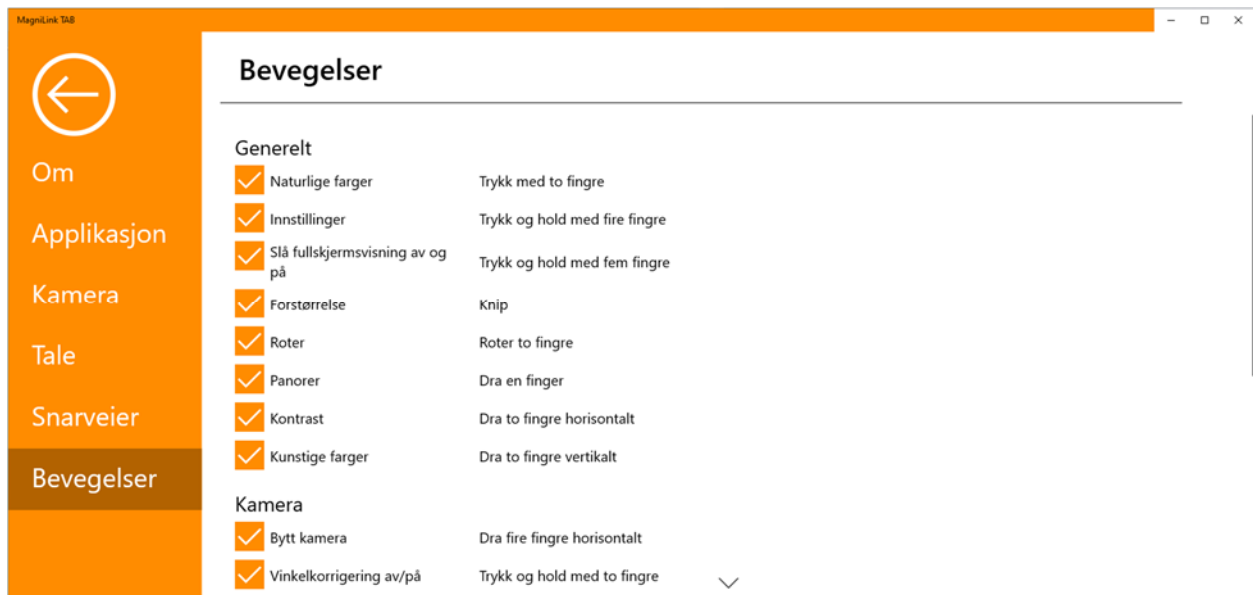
MagniLink TAB

Om

Applikasjon

Kamera

Tale

Snarveier

Bevegelser

Bevegelser

Generelt

| | |
|---|---|
| Naturlige farger | Trykk med to fingre |
| Innstillinger | Trykk og hold med fire fingre |
| Slå fullskjermsvisning av og på | Trykk og hold med fem fingre |
| Forstørrelse | Knip |
| Roter | Roter to fingre |
| Panorer | Dra en finger |
| Kontrast | Dra to fingre horisontalt |
| Kunstige farger | Dra to fingre vertikalt |

Kamera

| | |
|---|---|
| Bytt kamera | Dra fire fingre horisontalt |
| Vinkelkorrigering av/på | Trykk og hold med to fingre |